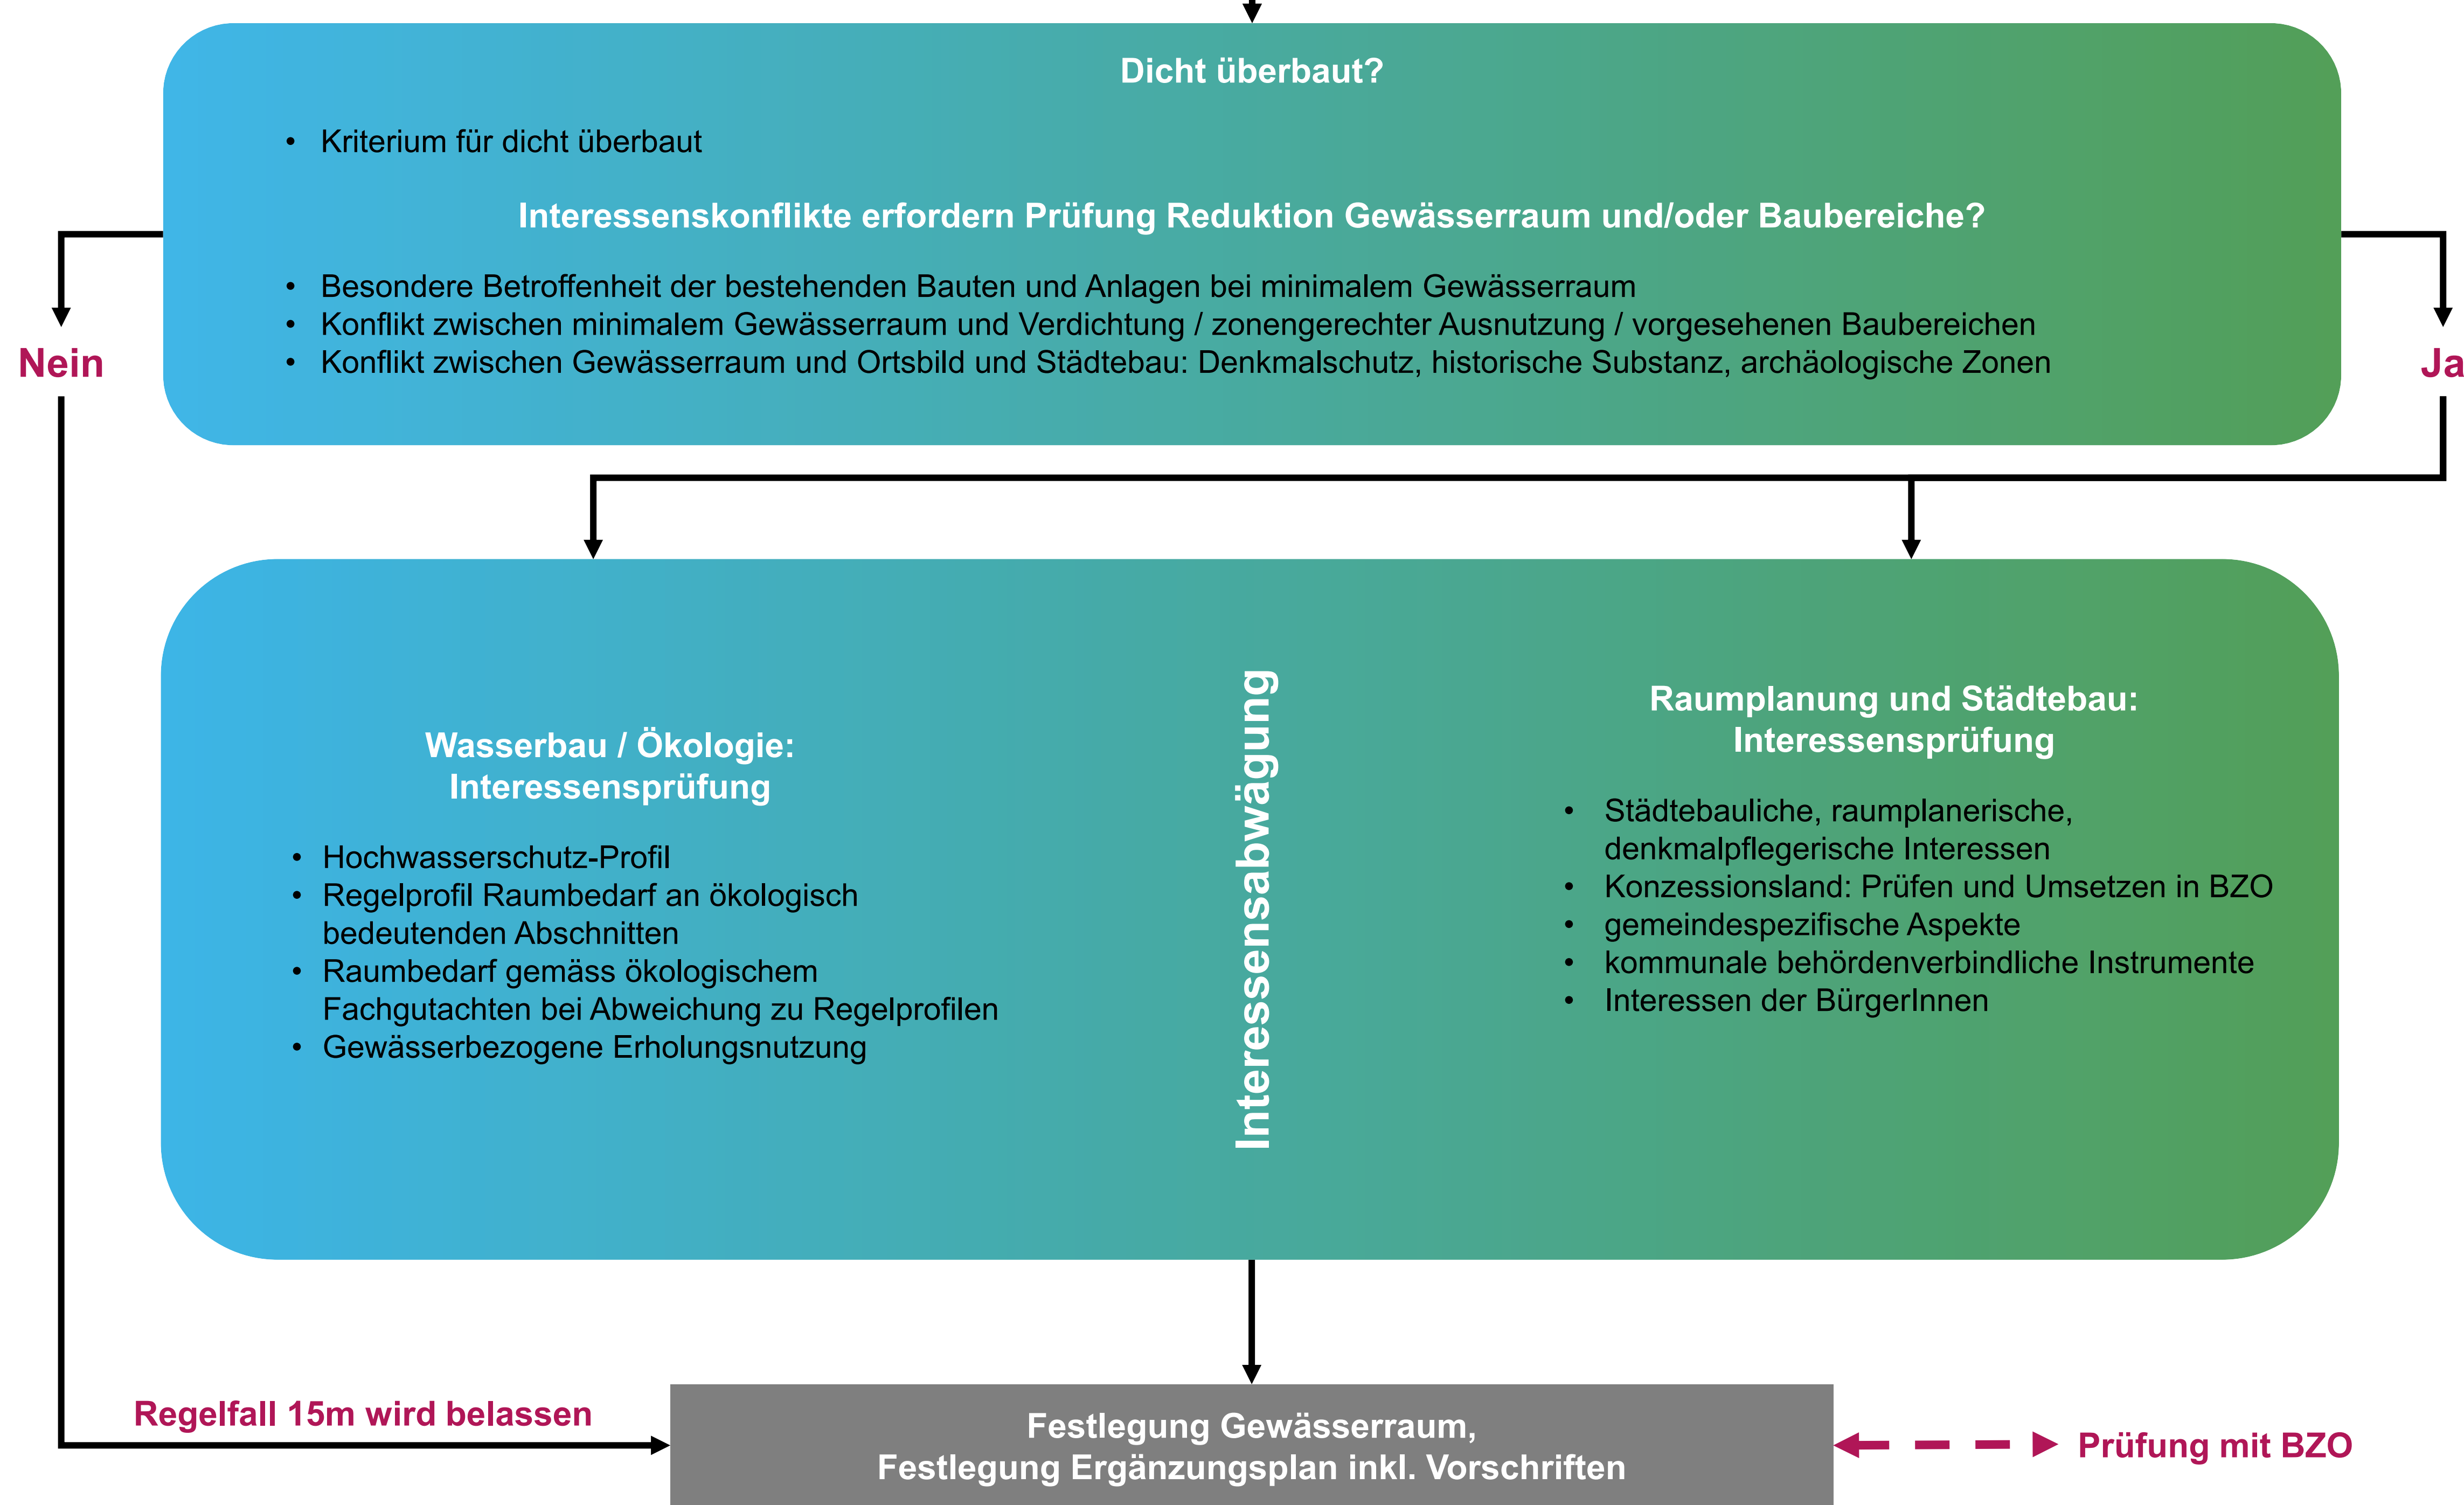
Dicht überbaut?

- Kriterium für dicht überbaut

Interessenskonflikte erfordern Prüfung Reduktion Gewässerraum und/oder Baubereiche?

- Besondere Betroffenheit der bestehenden Bauten und Anlagen bei minimalem Gewässerraum
- Konflikt zwischen minimalem Gewässerraum und Verdichtung / zonengerechter Ausnutzung / vorgesehenen Baubereichen
- Konflikt zwischen Gewässerraum und Ortsbild und Städtebau: Denkmalschutz, historische Substanz, archäologische Zonen

Nein

Ja

Wasserbau / Ökologie: Interessensprüfung

- Hochwasserschutz-Profil
- Regelprofil Raumbedarf an ökologisch bedeutenden Abschnitten
- Raumbedarf gemäss ökologischem Fachgutachten bei Abweichung zu Regelprofilen
- Gewässerbezogene Erholungsnutzung

Interessensabwägung

Raumplanung und Städtebau: Interessensprüfung

- Städtebauliche, raumplanerische, denkmalpflegerische Interessen
- Konzessionsland: Prüfen und Umsetzen in BZO
- gemeindespezifische Aspekte
- kommunale behördenverbindliche Instrumente
- Interessen der BürgerInnen

Regelfall 15m wird belassen

Festlegung Gewässerraum,
Festlegung Ergänzungsplan inkl. Vorschriften

Prüfung mit BZO